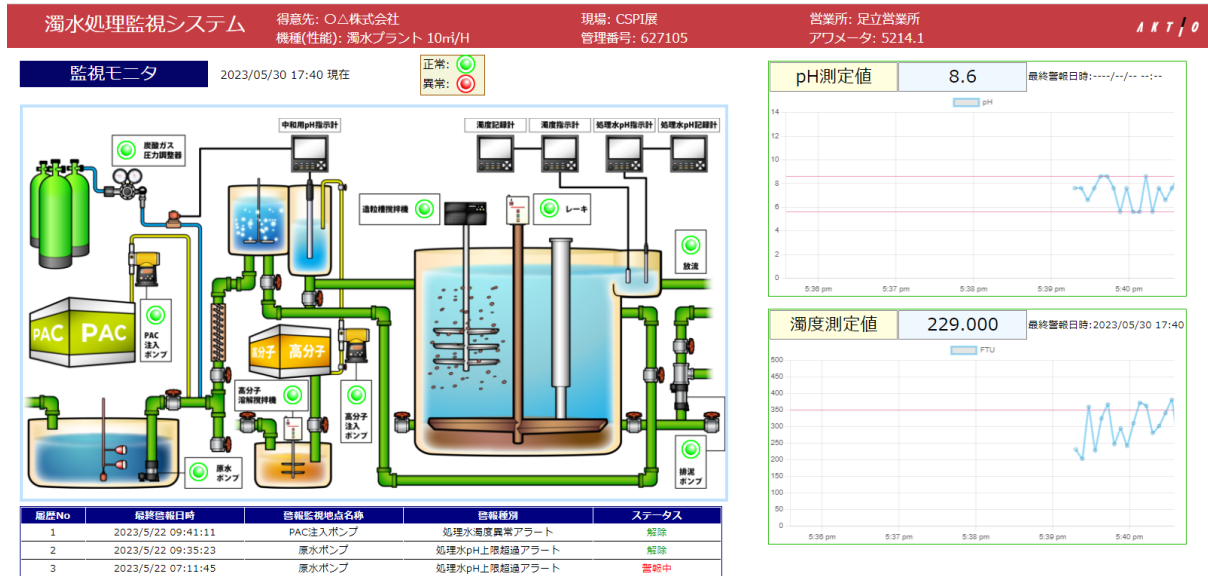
濁水処理監視システム
得意先: ○△株式会社
機種(性能): 濁水プラント 10㎥/H
現場: CSPI展
管理番号: 627105
営業所: 足立営業所
アワメータ: 5214.1
AKTIO

監視モニタ
2023/05/30 17:40 現在
正常:
異常:

中和用pH指示計
炭酸ガス圧力調整器
濁度記録計
濁度指示計
処理水pH指示計
処理水pH記録計
造粒槽撹拌機
レーキ
放流
PAC
PAC
PAC注入ポンプ
高分子
高分子
高分子溶解撹拌機
高分子注入ポンプ
原水ポンプ
排泥ポンプ

| 履歴No | 最終警報日時 | 警報監視地点名称 | 警報種別 | ステータス |
|---|---|---|---|---|
| 1 | 2023/5/22 09:41:11 | PAC注入ポンプ | 処理水濁度異常アラート | 解除 |
| 2 | 2023/5/22 09:35:23 | 原水ポンプ | 処理水pH上限超過アラート | 解除 |
| 3 | 2023/5/22 07:11:45 | 原水ポンプ | 処理水pH上限超過アラート | 警報中 |

pH測定値
8.6
最終警報日時:----/--/-- --:--
pH
14
12
10
8
6
4
2
0
5:36 pm
5:37 pm
5:38 pm
5:39 pm
5:40 pm

濁度測定値
229.000
最終警報日時:2023/05/30 17:40
FTU
500
450
400
350
300
250
200
150
100
50
0
5:36 pm
5:37 pm
5:38 pm
5:39 pm
5:40 pm